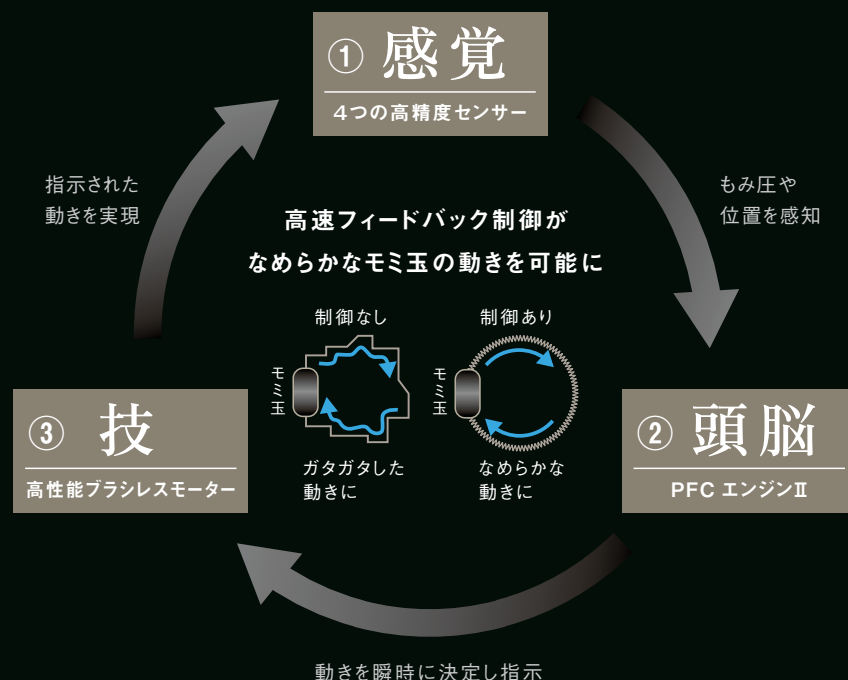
① 感覚
4つの高精度センサー

指示された
動きを実現

もみ圧や
位置を感知

高速フィードバック制御が
なめらかなモミ玉の動きを可能に

制御なし

制御あり

モミ玉

モミ玉

ガタガタした
動きに

なめらかな
動きに

③ 技
高性能ブラシレスモーター

② 頭脳
PFC エンジンⅡ

動きを瞬時に決定し指示